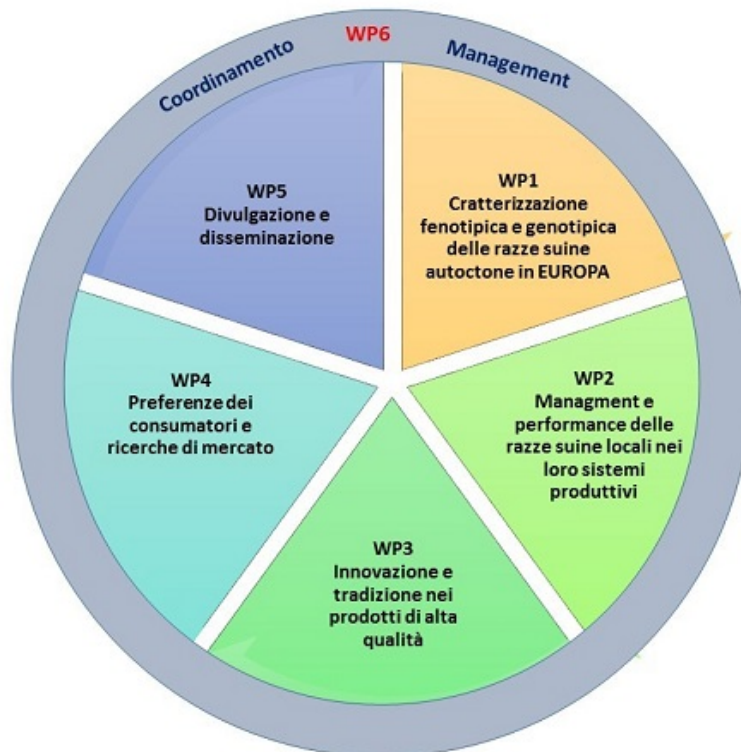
Coordinamento WP6 Management

WP5
Divulgazione e disseminazione

WP1
Cratterizzazione fenotipica e genotipica delle razze suine autoctone in EUROPA

WP4
Preferenze dei consumatori e ricerche di mercato

WP2
Managment e performance delle razze suine locali nei loro sistemi produttivi

WP3
Innovazione e tradizione nei prodotti di alta qualità